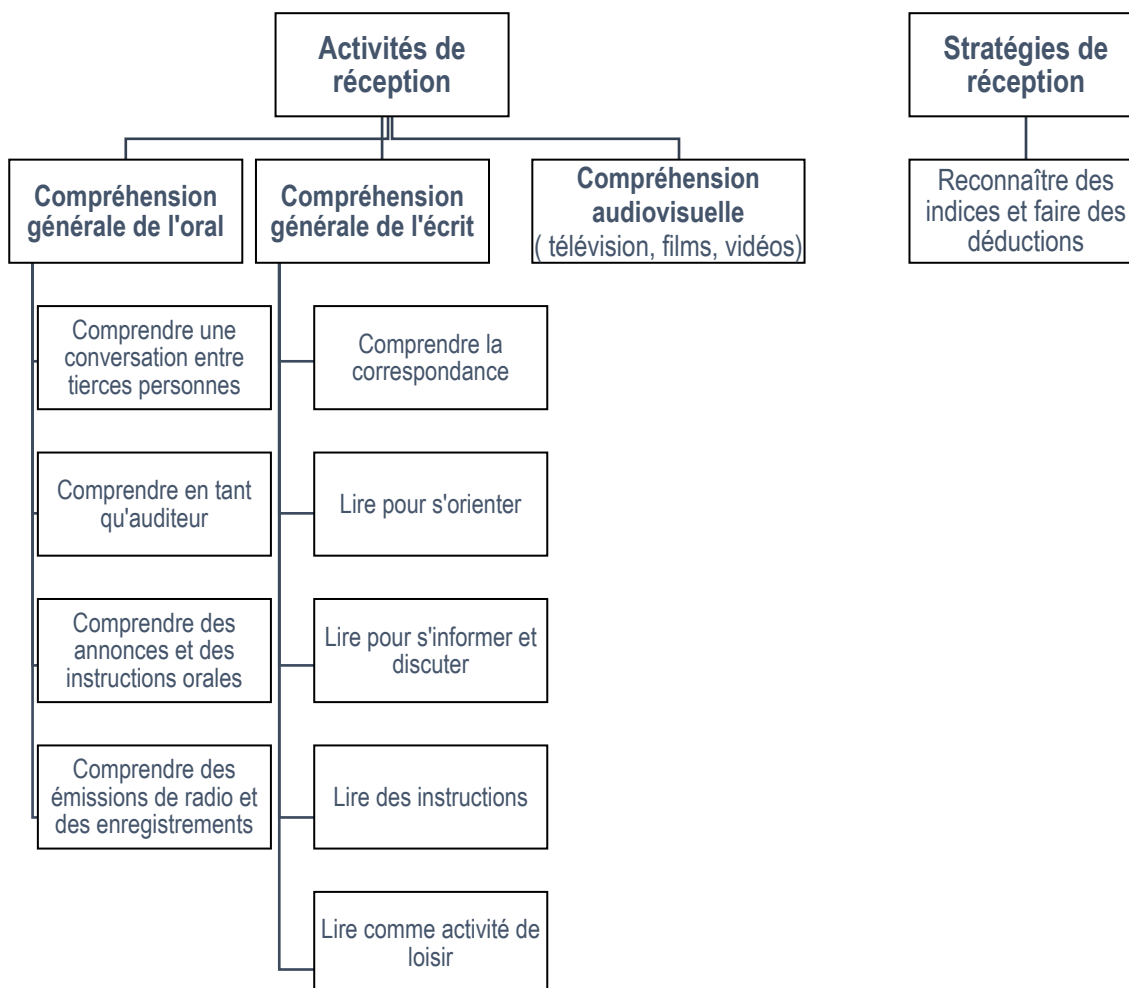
Activités de réception

Compréhension générale de l'oral

Comprendre une conversation entre tierces personnes

Comprendre en tant qu'auditeur

Comprendre des annonces et des instructions orales

Comprendre des émissions de radio et des enregistrements

Compréhension générale de l'écrit

Comprendre la correspondance

Lire pour s'orienter

Lire pour s'informer et discuter

Lire des instructions

Lire comme activité de loisir

Compréhension audiovisuelle ( télévision, films, vidéos)

Stratégies de réception

Reconnaître des indices et faire des déductions